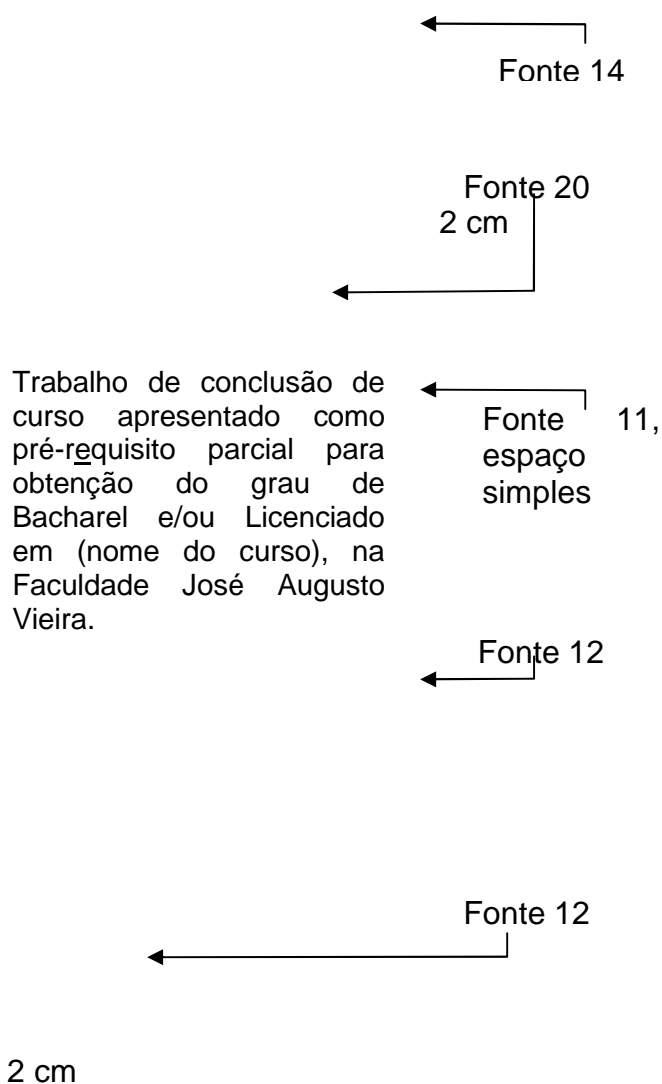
Fonte 14

Fonte 20
2 cm

Trabalho de conclusão de curso apresentado como pré-requisito parcial para obtenção do grau de Bacharel e/ou Licenciado em (nome do curso), na Faculdade José Augusto Vieira.

Fonte 11, espaço simples

Fonte 12

Fonte 12

2 cm